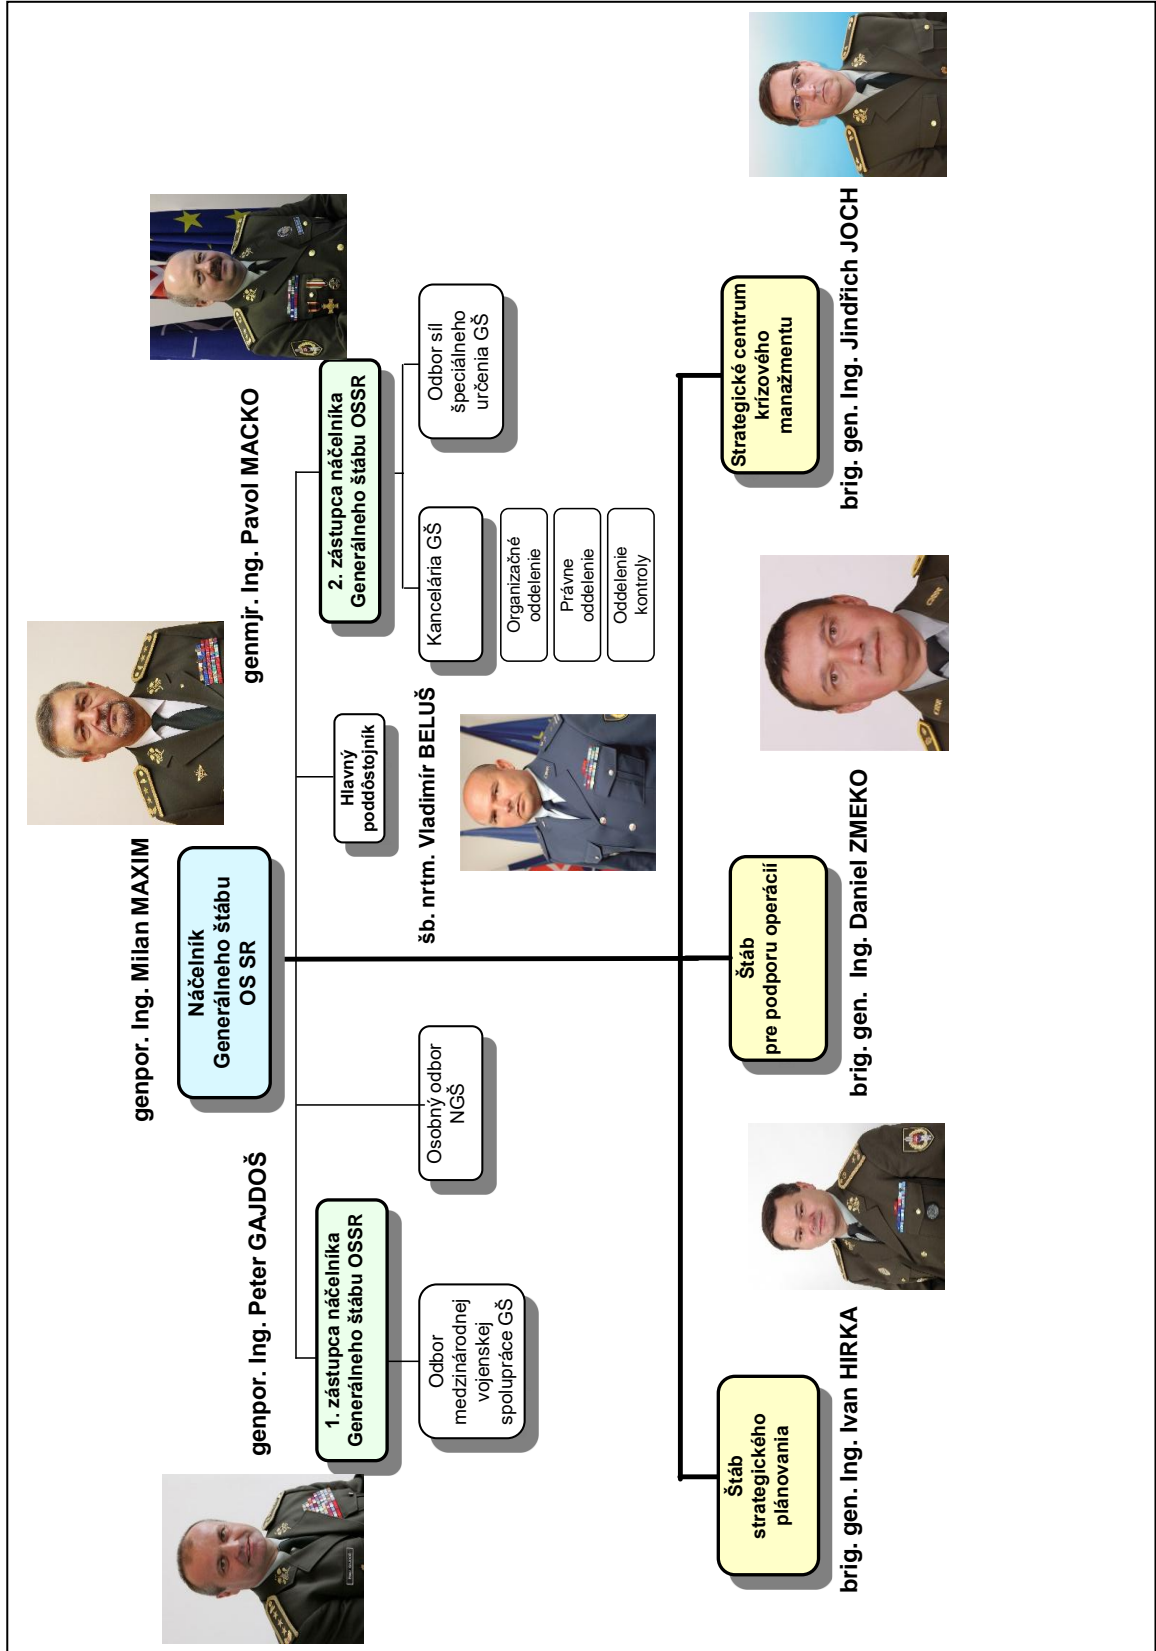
genpor. Ing. Milan MAXIM

Náčelník Generálneho štábu OS SR

genpor. Ing. Peter GAJDOŠ

1. zástupca náčelníka Generálneho štábu OSSR

Odbor medzinárodnej vojenskej spolupráce GŠ

Osobný odbor NGŠ

Hlavný poddôstojník

šb. nrtm. Vladimír BELUŠ

genmjr. Ing. Pavol MACKO

2. zástupca náčelníka Generálneho štábu OSSR

Kancelária GŠ

Organizačné oddelenie

Právne oddelenie

Oddelenie kontroly

Odbor síl špeciálneho určenia GŠ

Štáb strategického plánovania

brig. gen. Ing. Ivan HIRKA

Štáb pre podporu operácií

brig. gen. Ing. Daniel ZMEKO

Strategické centrum krízového manažmentu

brig. gen. Ing. Jindřich JOCH